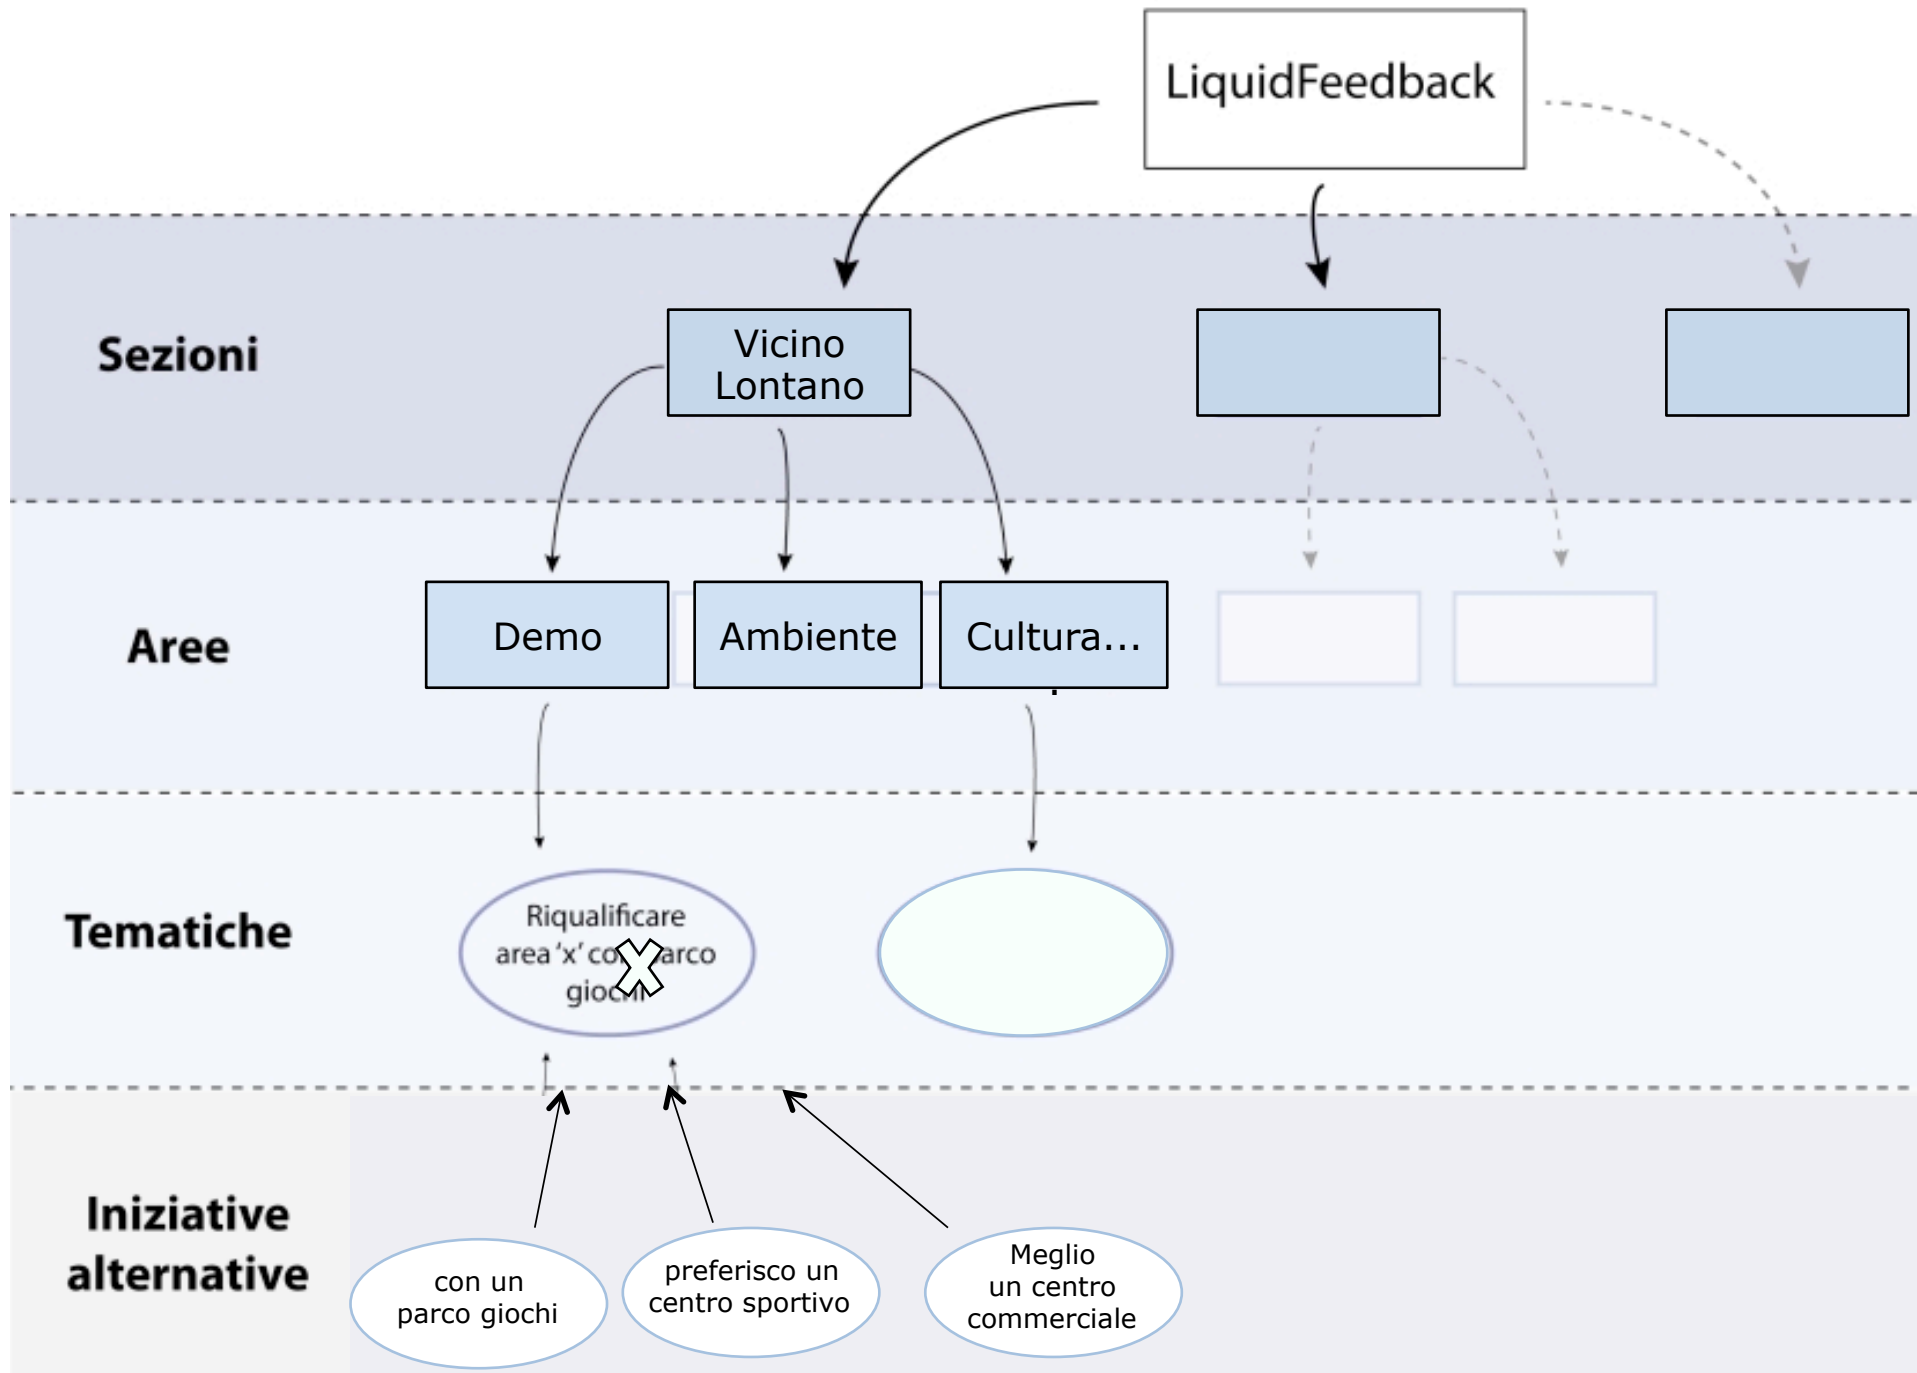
LiquidFeedback

Sezioni

Vicino Lontano

Aree

Demo

Ambiente

Cultura...

Tematiche

Riqualificare area 'x' co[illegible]arco gio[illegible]

Iniziative alternative

con un parco giochi

preferisco un centro sportivo

Meglio un centro commerciale